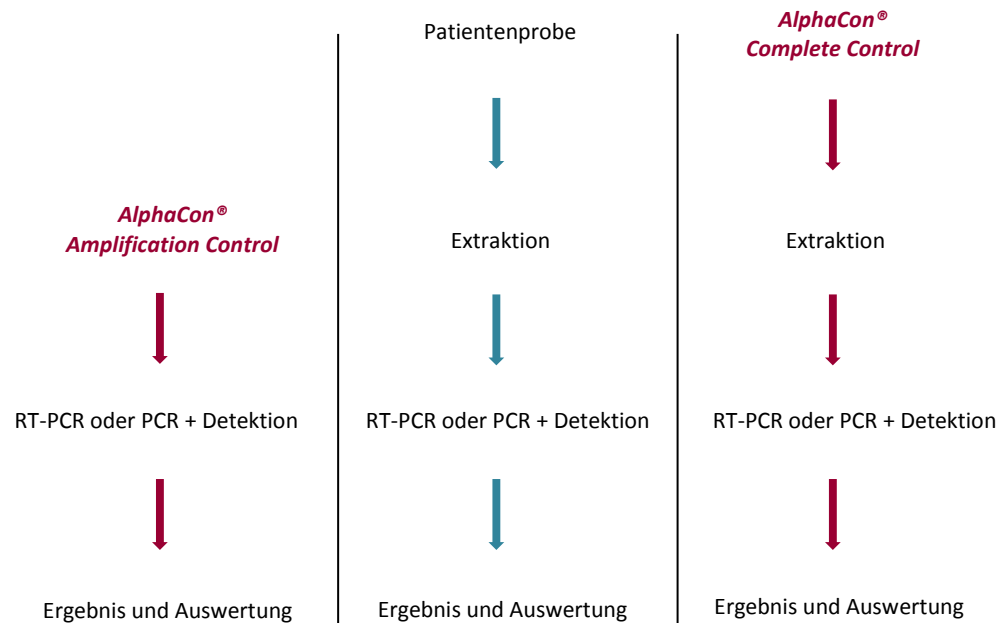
AlphaCon®
Amplification Control

RT-PCR oder PCR + Detektion

Ergebnis und Auswertung

Patientenprobe

Extraktion

RT-PCR oder PCR + Detektion

Ergebnis und Auswertung

AlphaCon®
Complete Control

Extraktion

RT-PCR oder PCR + Detektion

Ergebnis und Auswertung